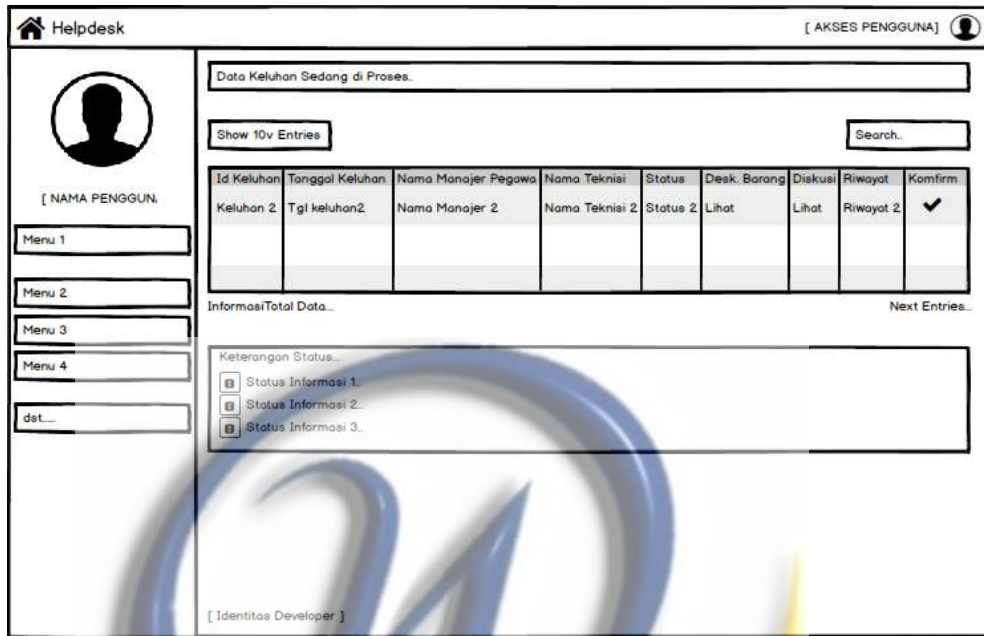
Helpdesk

[ AKSES PENGGUNA]

[ NAMA PENGGUN.

Menu 1

Menu 2

Menu 3

Menu 4

dst.....

Data Keluhan Sedang di Proses..

Show 10v Entries

Search..

| Id Keluhan | Tanggal Keluhan | Nama Manajer Pegawa | Nama Teknisi | Status | Desk. Barang | Diskusi | Riwayat | Komfirm |
|---|---|---|---|---|---|---|---|---|
| Keluhan 2 | Tgl keluhan2 | Nama Manajer 2 | Nama Teknisi 2 | Status 2 | Lihat | Lihat | Riwayat 2 | ✔ |
| | | | | | | | | |
| | | | | | | | | |

InformasiTotal Data...

Next Entries..

Keterangan Status...

Status Informasi 1..

Status Informasi 2..

Status Informasi 3..

[ Identitas Developer ]